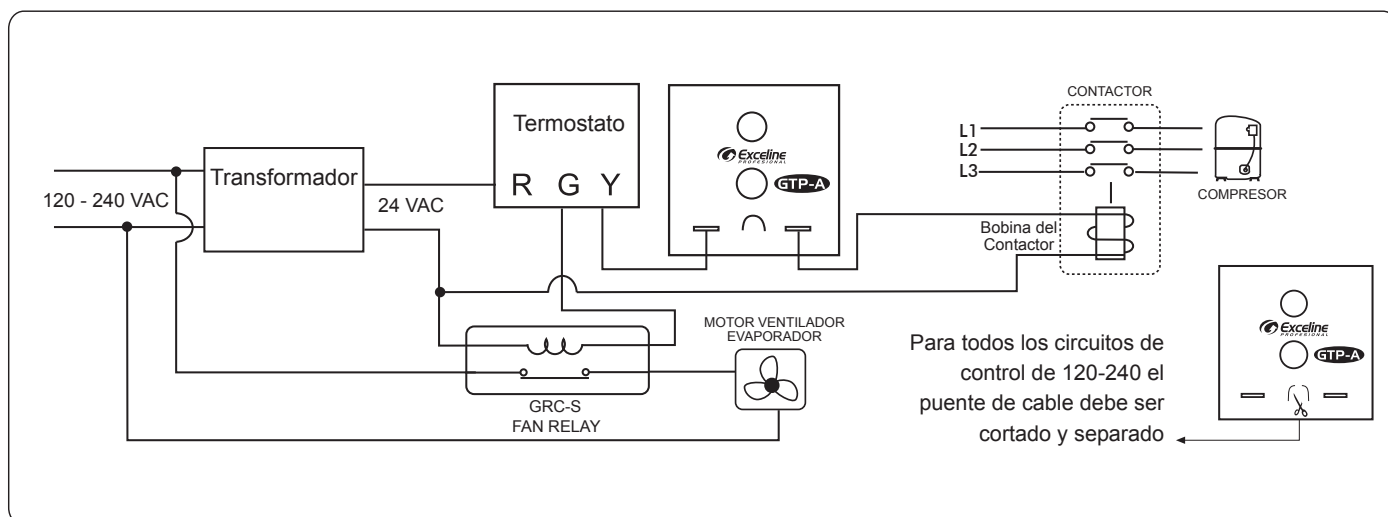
Termostato

R G Y

Exceline PROFESIONAL

GTP-A

CONTACTOR

L1

L2

L3

COMPRESOR

120 - 240 VAC

Transformador

24 VAC

Bobina del Contactor

MOTOR VENTILADOR EVAPORADOR

GRC-S FAN RELAY

Exceline PROFESIONAL

GTP-A

Para todos los circuitos de control de 120-240 el puente de cable debe ser cortado y separado